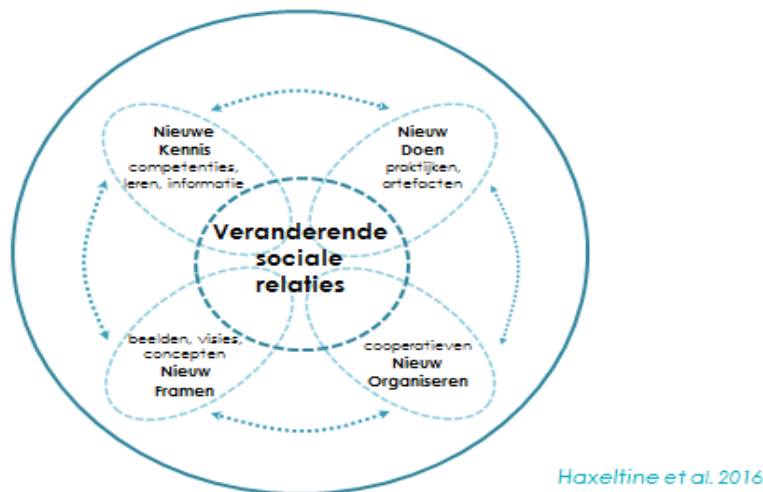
Nieuwe Kennis
competenties, leren, informatie

Nieuw Doen
praktijken, artefacten

Veranderende sociale relaties

beelden, visies, concepten
Nieuw Framen

cooperatieven
Nieuw Organiseren

Haxeltine et al. 2016